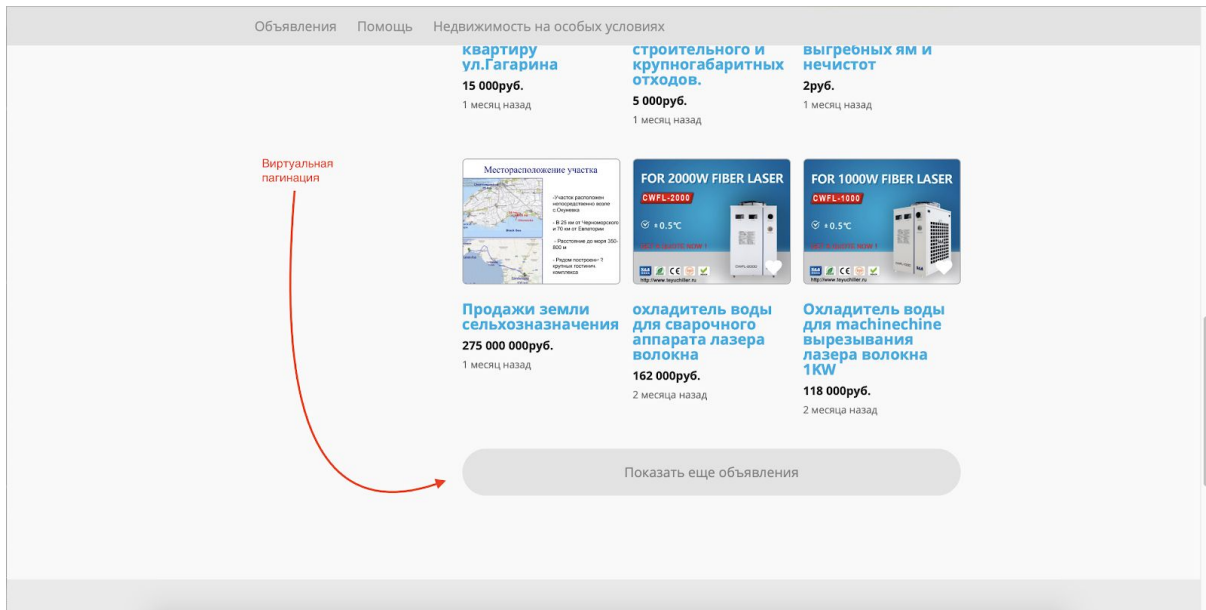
Объявления Помощь Недвижимость на особых условиях

квартиру ул.Гагарина
15 000руб.
1 месяц назад

строительного и крупногабаритных отходов.
5 000руб.
1 месяц назад

выгребных ям и нечистот
2руб.
1 месяц назад

Виртуальная пагинация

Месторасположение участка
- Участок расположен непосредственно возле с.Охуневка
- В 25 км от Черноморского и 70 км от Евпатории
- Расстояние до моря 350-800 м
- Рядом построено 7 крупных гостинич комплексов

Продажи земли сельхозназначения
275 000 000руб.
1 месяц назад

FOR 2000W FIBER LASER
CWFL-2000
± 0.5℃
http://www.teyuchiller.ru

охладитель воды для сварочного аппарата лазера волокна
162 000руб.
2 месяца назад

FOR 1000W FIBER LASER
CWFL-1000
± 0.5℃
http://www.teyuchiller.ru

Охладитель воды для machinechine вырезывания лазера волокна 1KW
118 000руб.
2 месяца назад

Показать еще объявления